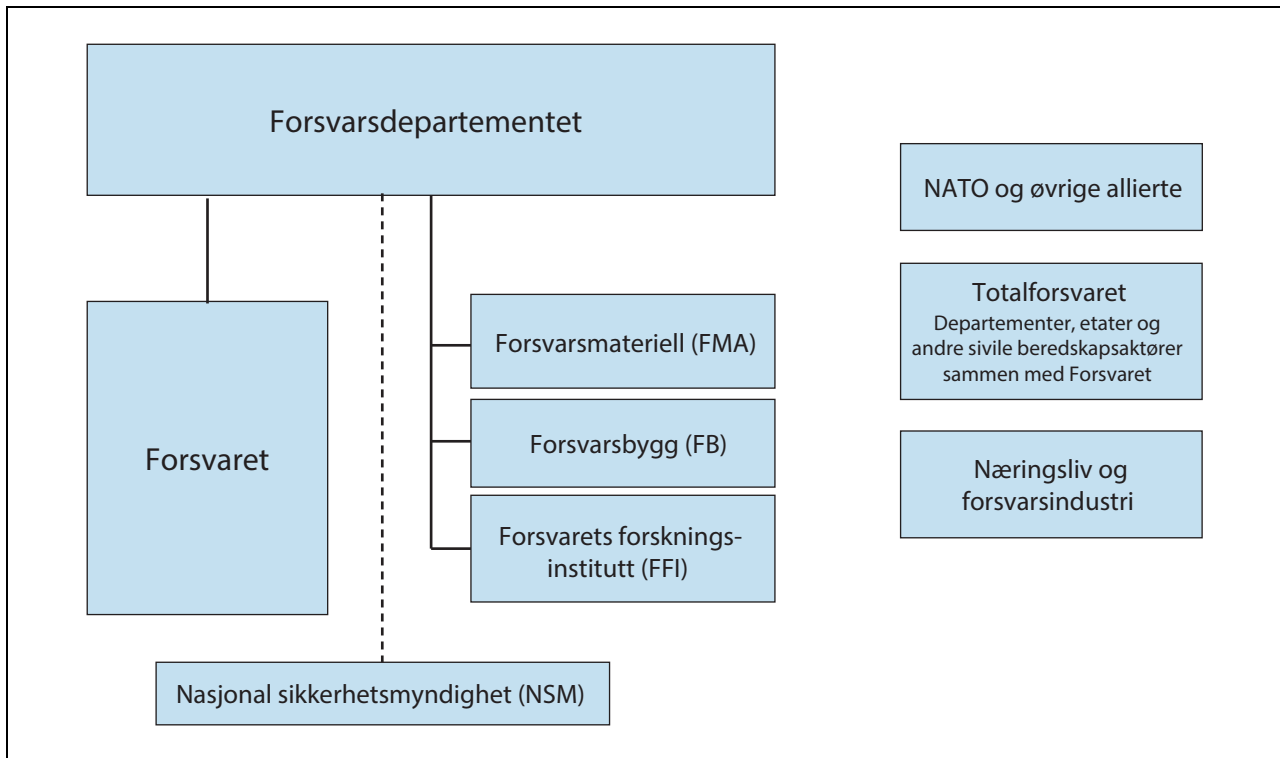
Forsvarsdepartementet

NATO og øvrige allierte

Forsvarsmateriell (FMA)

Totalforsvaret
Departementer, etater og andre sivile beredskapsaktører sammen med Forsvaret

Forsvarsbygg (FB)

Forsvaret

Næringsliv og forsvarsindustri

Forsvarets forskningsinstitutt (FFI)

Nasjonal sikkerhetsmyndighet (NSM)